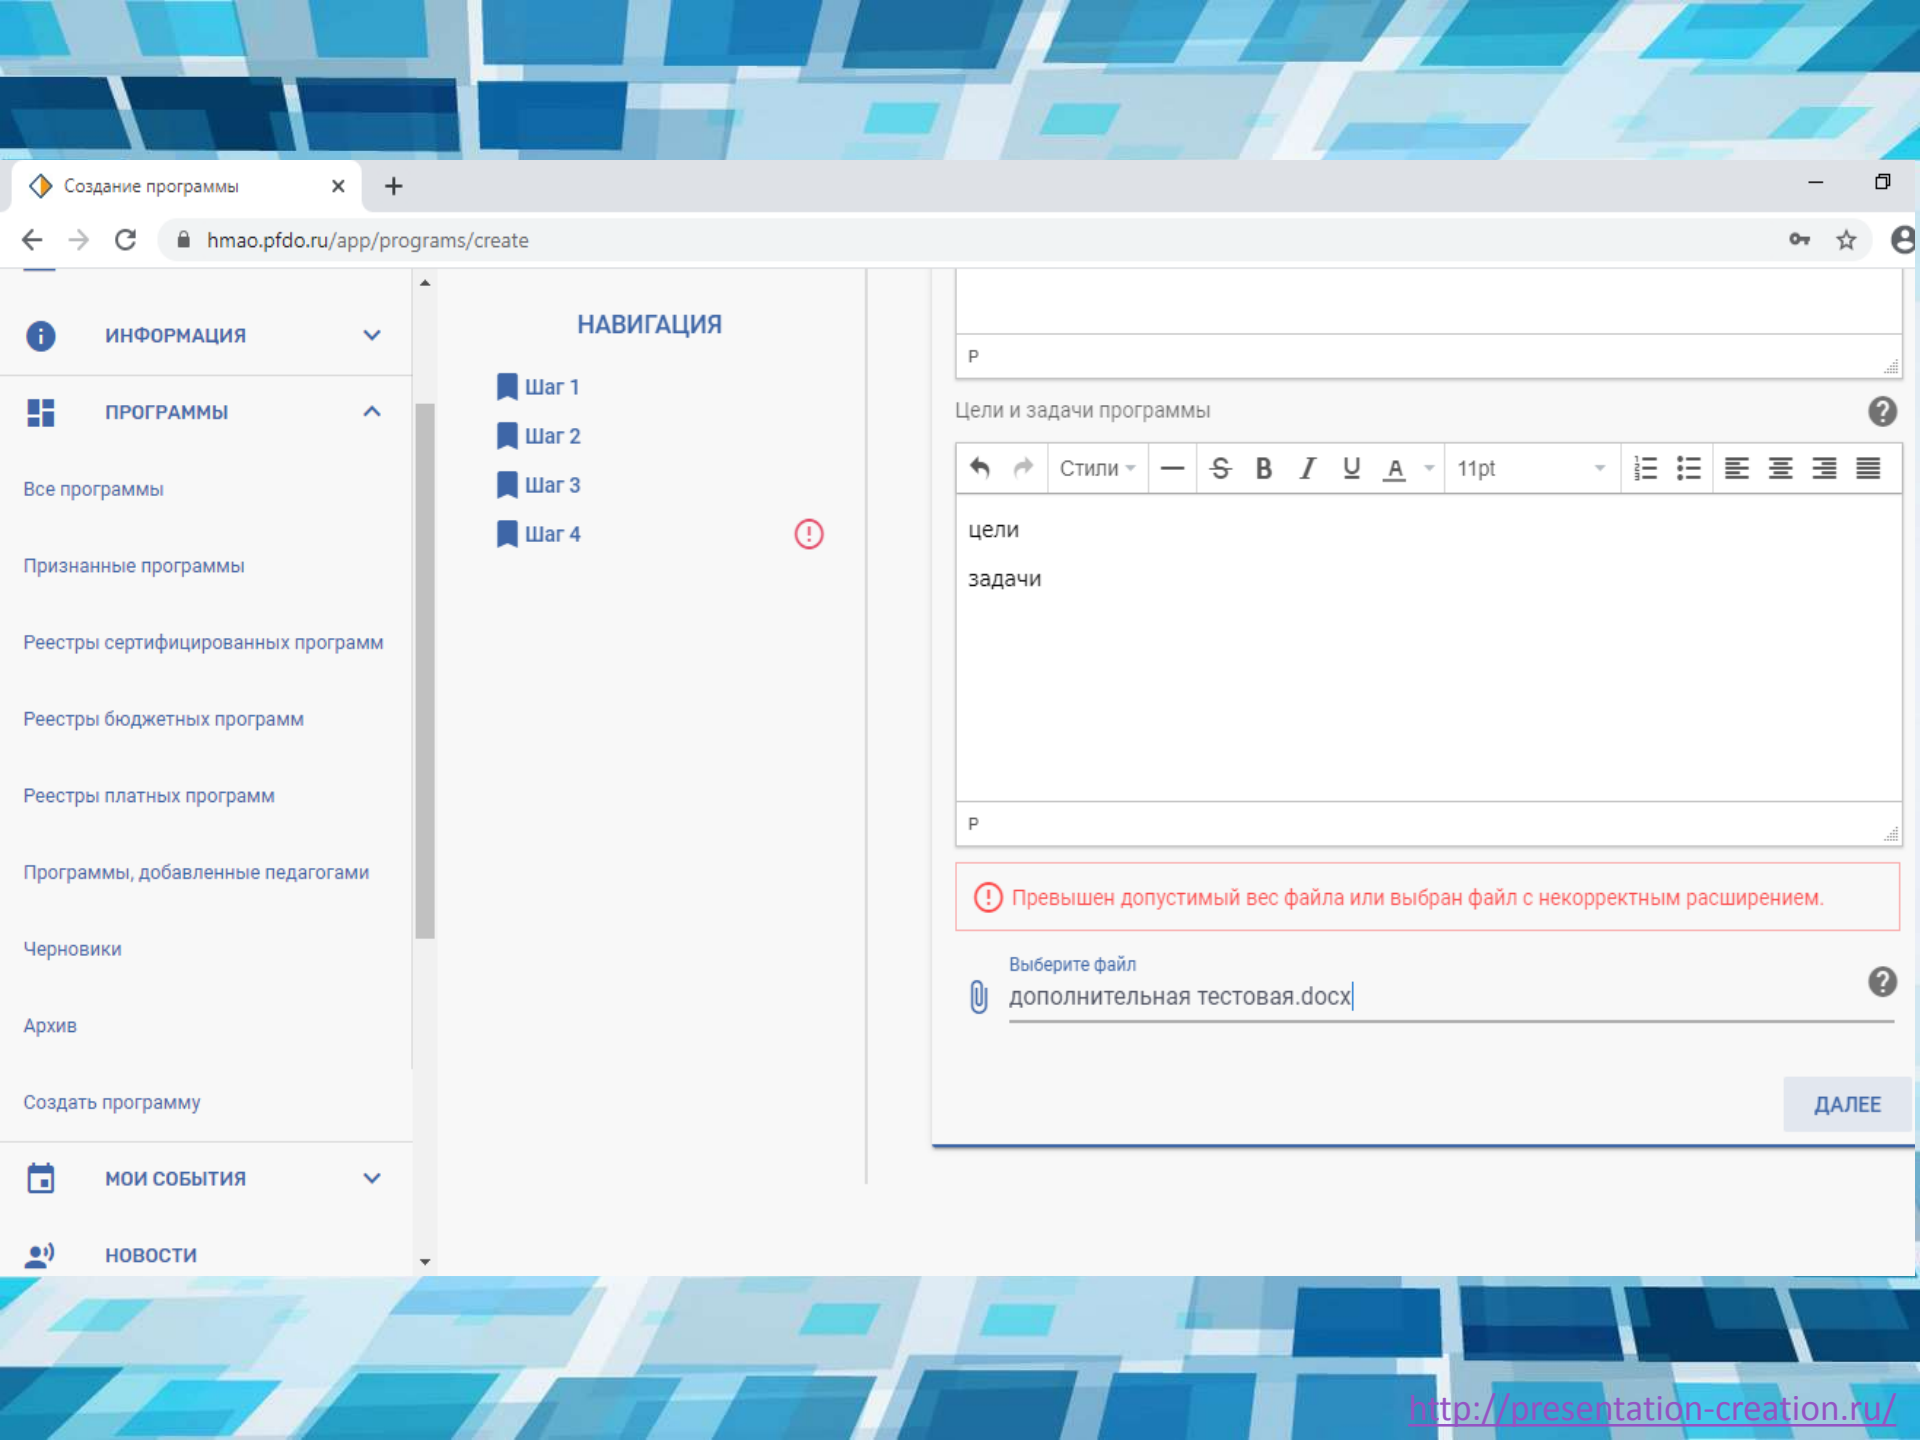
Создание программы

hmao.pfdo.ru/app/programs/create

ИНФОРМАЦИЯ

ПРОГРАММЫ

Все программы

Признанные программы

Реестры сертифицированных программ

Реестры бюджетных программ

Реестры платных программ

Программы, добавленные педагогами

Черновики

Архив

Создать программу

МОИ СОБЫТИЯ

НОВОСТИ

НАВИГАЦИЯ

Шаг 1

Шаг 2

Шаг 3

Шаг 4

P

Цели и задачи программы

Стили

11pt

цели

задачи

P

Превышен допустимый вес файла или выбран файл с некорректным расширением.

Выберите файл

дополнительная тестовая.docx

ДАЛЕЕ

http://presentation-creation.ru/